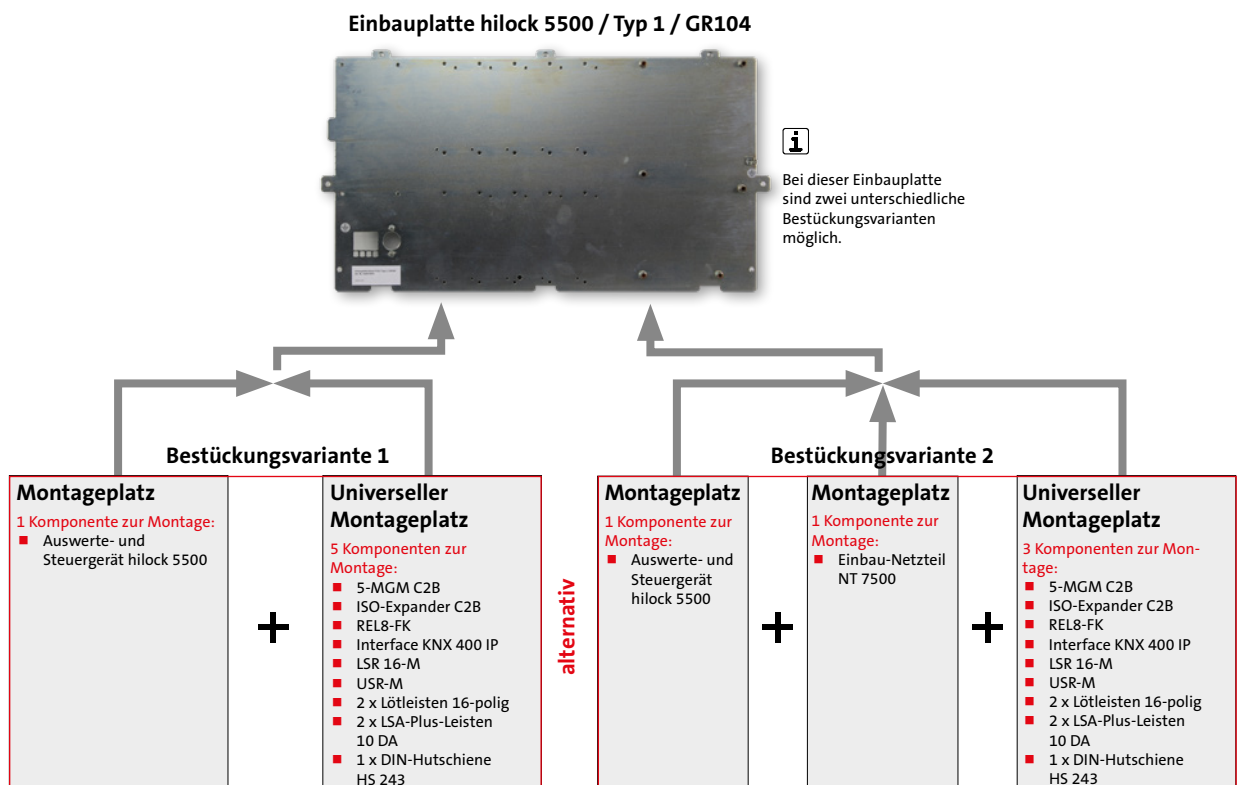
Einbauplatte hilock 5500 / Typ 1 / GR104

i

Bei dieser Einbauplatte sind zwei unterschiedliche Bestückungsvarianten möglich.

Bestückungsvariante 1

Montageplatz
1 Komponente zur Montage:
■ Auswerte- und Steuergerät hilock 5500

+

Universeller Montageplatz
5 Komponenten zur Montage:
■ 5-MGM C2B
■ ISO-Expander C2B
■ REL8-FK
■ Interface KNX 400 IP
■ LSR 16-M
■ USR-M
■ 2 x Lötleisten 16-polig
■ 2 x LSA-Plus-Leisten 10 DA
■ 1 x DIN-Hutschiene HS 243

alternativ

Bestückungsvariante 2

Montageplatz
1 Komponente zur Montage:
■ Auswerte- und Steuergerät hilock 5500

+

Montageplatz
1 Komponente zur Montage:
■ Einbau-Netzteil NT 7500

+

Universeller Montageplatz
3 Komponenten zur Montage:
■ 5-MGM C2B
■ ISO-Expander C2B
■ REL8-FK
■ Interface KNX 400 IP
■ LSR 16-M
■ USR-M
■ 2 x Lötleisten 16-polig
■ 2 x LSA-Plus-Leisten 10 DA
■ 1 x DIN-Hutschiene HS 243